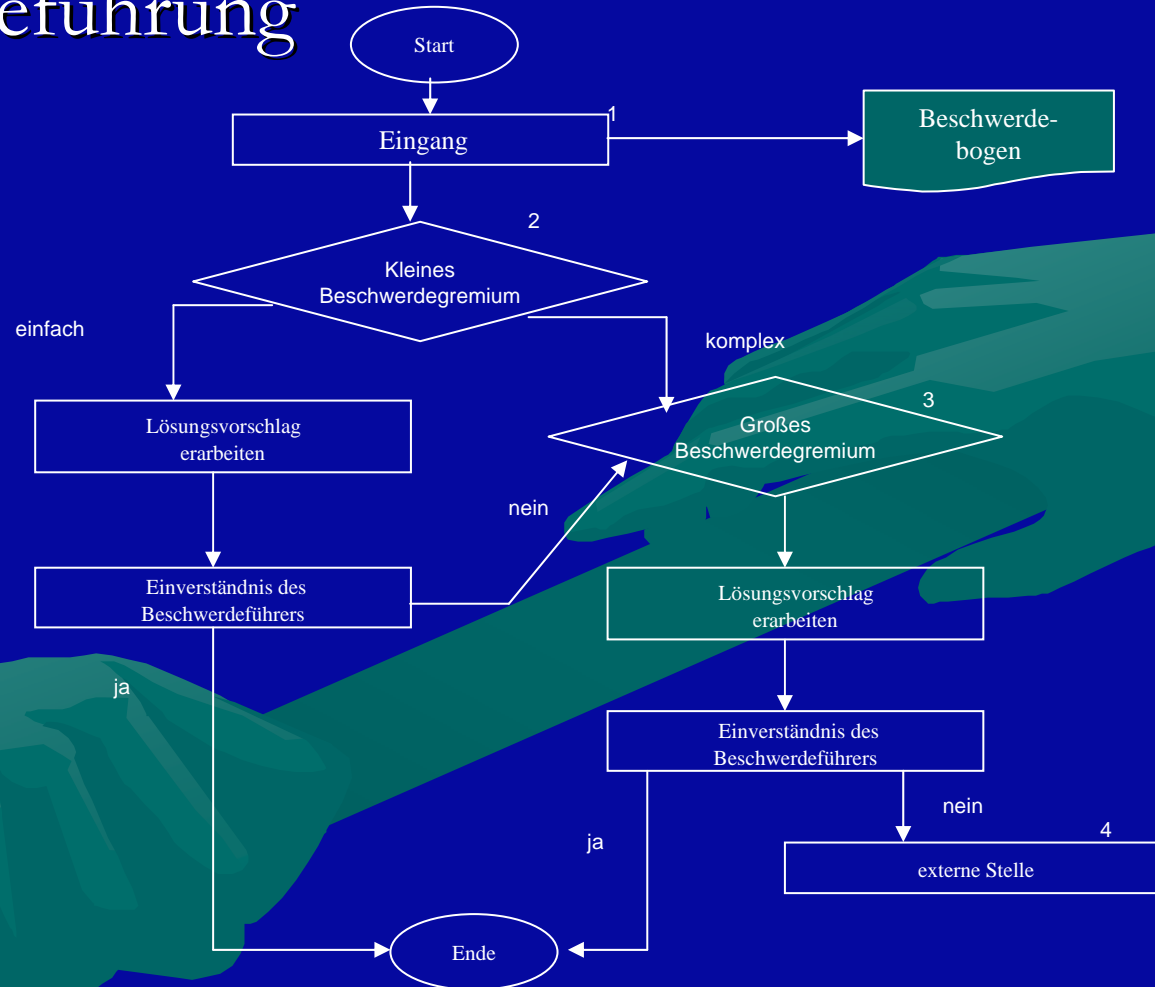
efuhrung

Start

Eingang

1

Beschwerdebogen

2

Kleines Beschwerdegremium

einfach

komplex

Lösungsvorschlag erarbeiten

3

Großes Beschwerdegremium

nein

Einverständnis des Beschwerdeführers

Lösungsvorschlag erarbeiten

ja

Einverständnis des Beschwerdeführers

nein

4

ja

externe Stelle

Ende